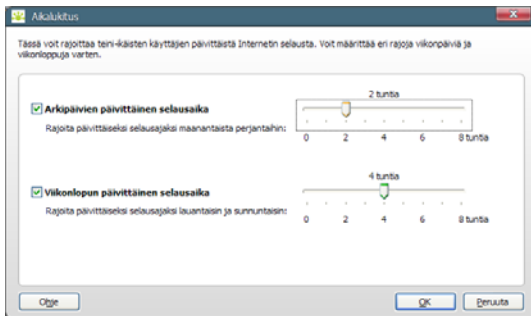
Aikalukitus

Tässä voit rajoittaa teini-ikäisten käyttäjien päivittäistä Internetin selausta. Voit määrittää eri rajoja viikonpäiviä ja viikonloppuja varten.

Arkipäivien päivittäinen selausaika

Rajoita päivittäiseksi selausajaksi maanantaista perjantaihin:

2 tuntia

0 2 4 6 8 tuntia

Viikonlopun päivittäinen selausaika

Rajoita päivittäiseksi selausajaksi lauantaisin ja sunnuntaisin:

4 tuntia

0 2 4 6 8 tuntia

Ohje

OK Peruuta